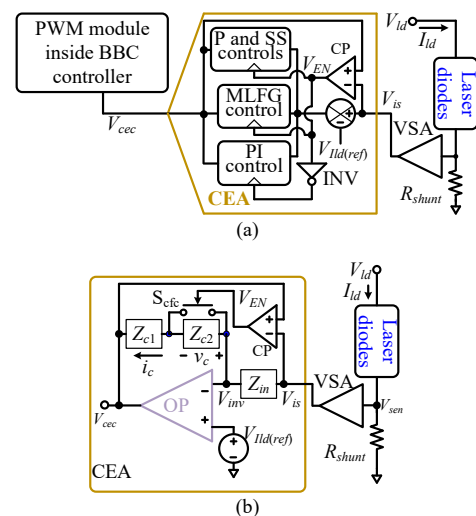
PWM module inside BBC controller

$V_{cec}$

P and SS controls

MLFG control

PI control

CEA

$V_{EN}$

CP

$V_{Ild(ref)}$

INV

$V_{is}$

$V_{ld}$

$I_{ld}$

Laser diodes

VSA

$R_{shunt}$

(a)

$V_{ld}$

$I_{ld}$

Laser diodes

$\mathrm{S_{cfc}}$

$V_{EN}$

$Z_{c1}$

$Z_{c2}$

$- \; v_c \; +$

CP

$i_c$

OP

$V_{inv}$

$Z_{in}$

$V_{is}$

VSA

$V_{sen}$

$V_{cec}$

$V_{Ild(ref)}$

$R_{shunt}$

CEA

(b)